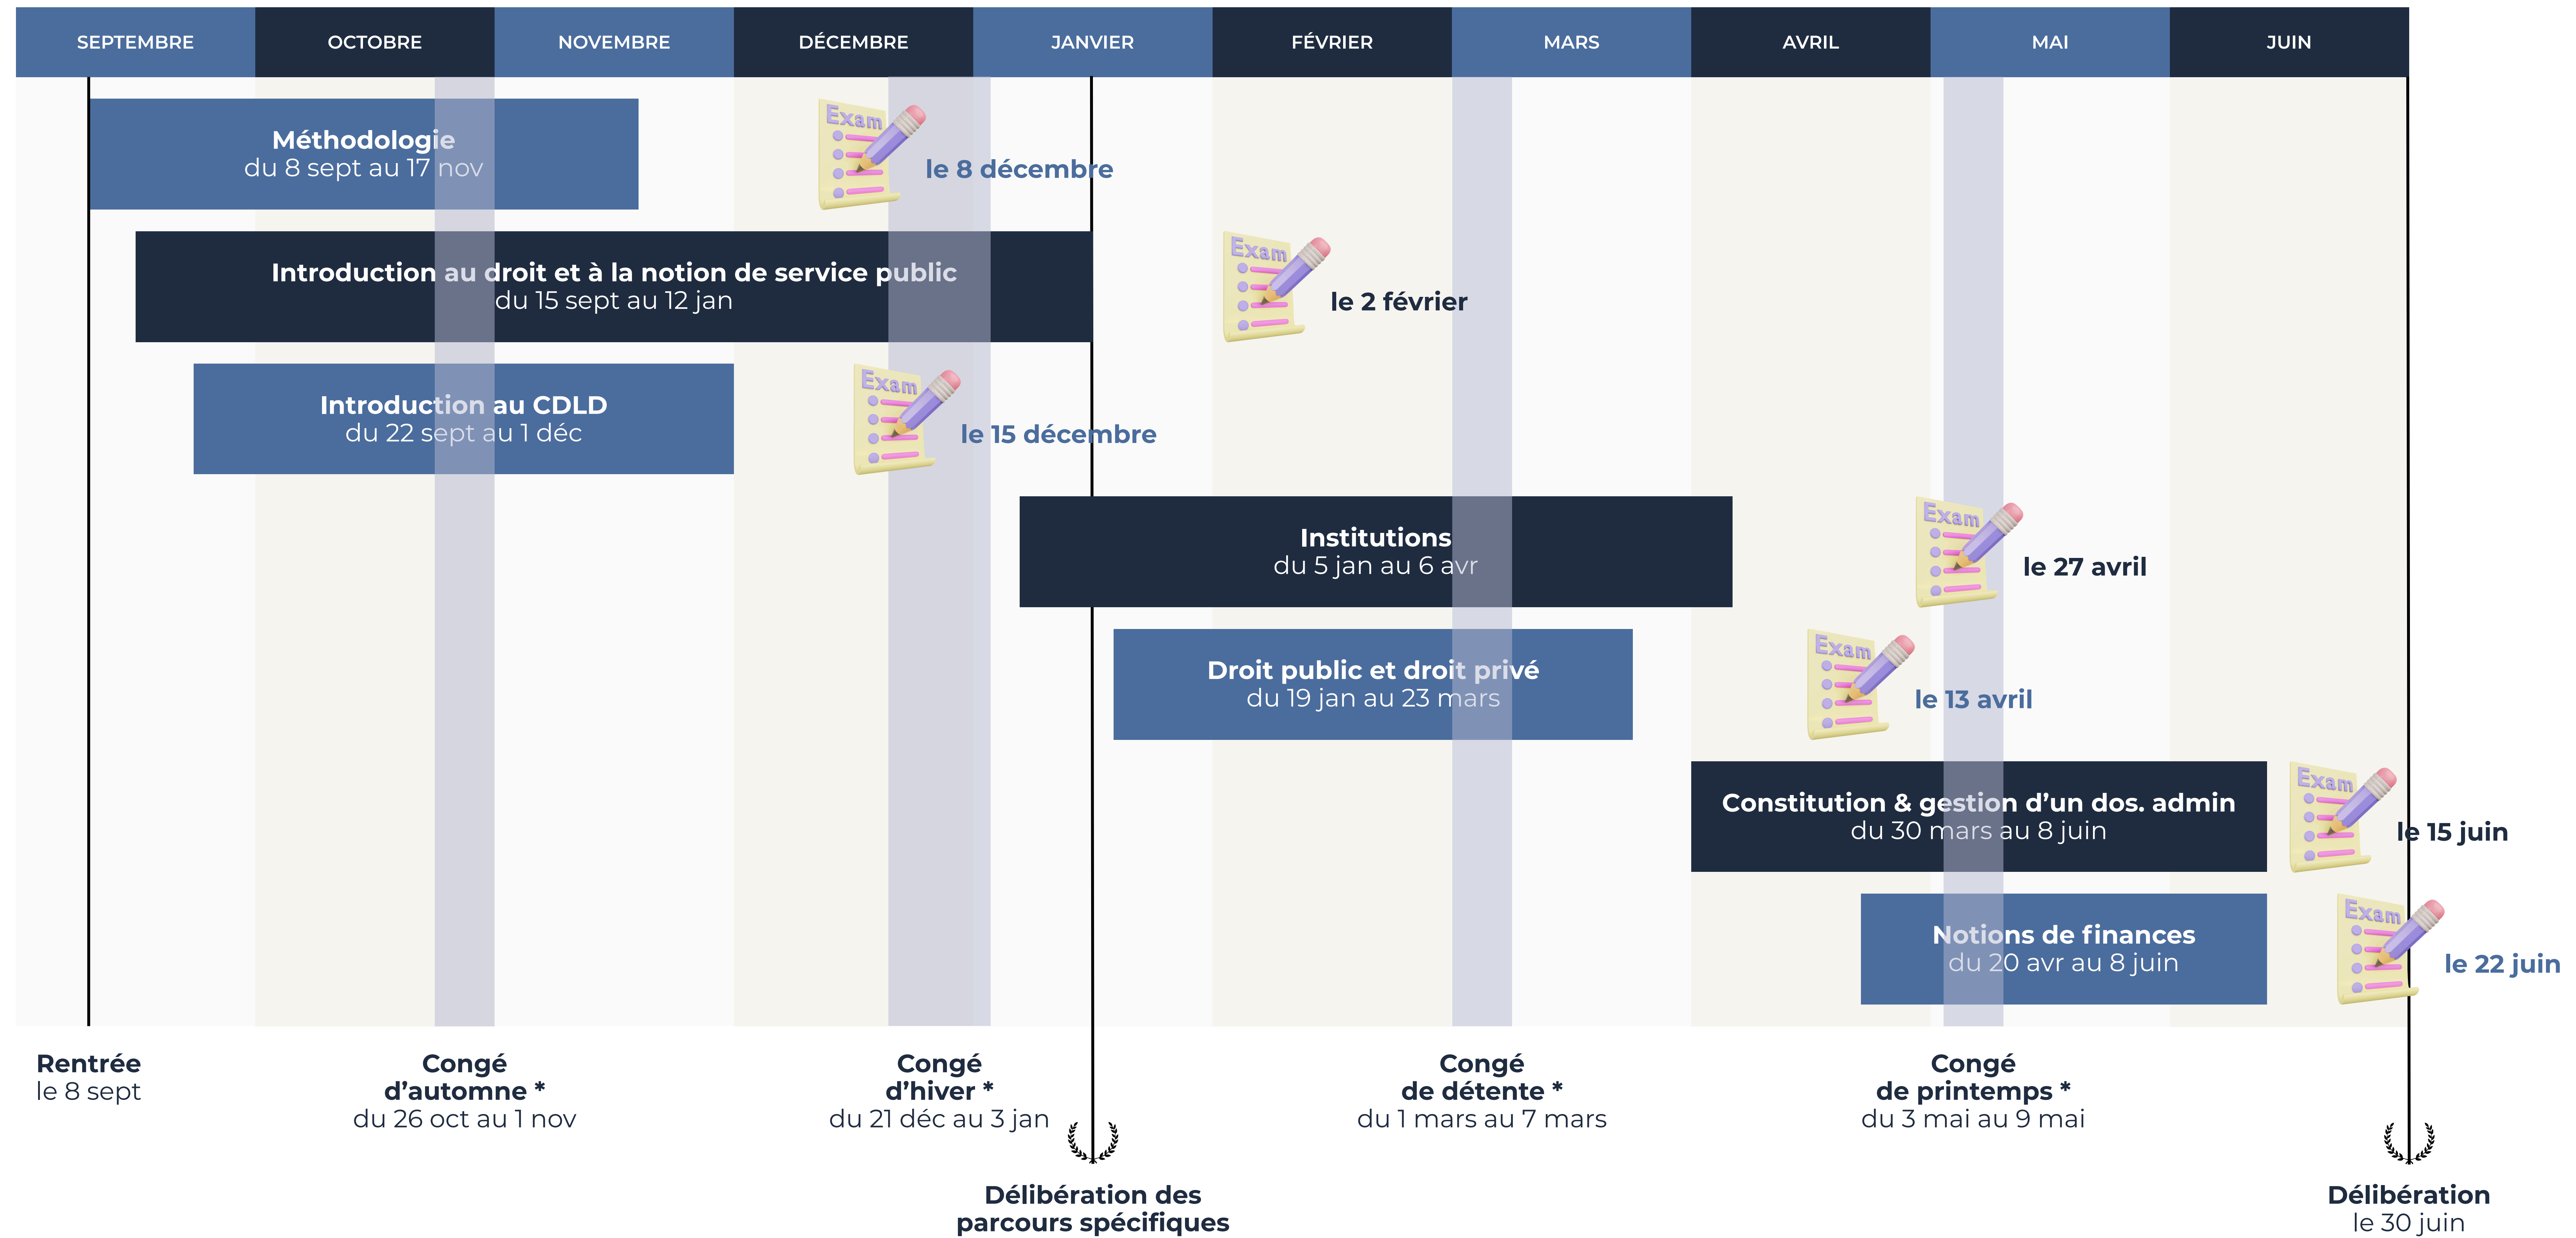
SEPTEMBRE OCTOBRE NOVEMBRE DÉCEMBRE JANVIER FÉVRIER MARS AVRIL MAI JUIN

Méthodologie
du 8 sept au 17 nov

Exam
le 8 décembre

Introduction au droit et à la notion de service public
du 15 sept au 12 jan

Exam
le 2 février

Introduction au CDLD
du 22 sept au 1 déc

Exam
le 15 décembre

Institutions
du 5 jan au 6 avr

Exam
le 27 avril

Droit public et droit privé
du 19 jan au 23 mars

Exam
le 13 avril

Constitution & gestion d'un dos. admin
du 30 mars au 8 juin

Exam
le 15 juin

Notions de finances
du 20 avr au 8 juin

Exam
le 22 juin

Rentrée
le 8 sept

Congé
d'automne *
du 26 oct au 1 nov

Congé
d'hiver *
du 21 déc au 3 jan

Congé
de détente *
du 1 mars au 7 mars

Congé
de printemps *
du 3 mai au 9 mai

Délibération des
parcours spécifiques

Délibération
le 30 juin